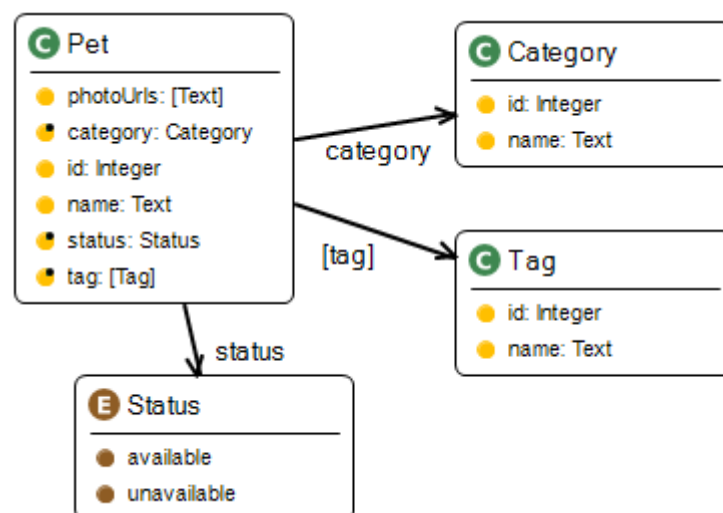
C Pet
photoUrls: [Text]
category: Category
id: Integer
name: Text
status: Status
tag: [Tag]

category

C Category
id: Integer
name: Text

[tag]

C Tag
id: Integer
name: Text

status

E Status
available
unavailable